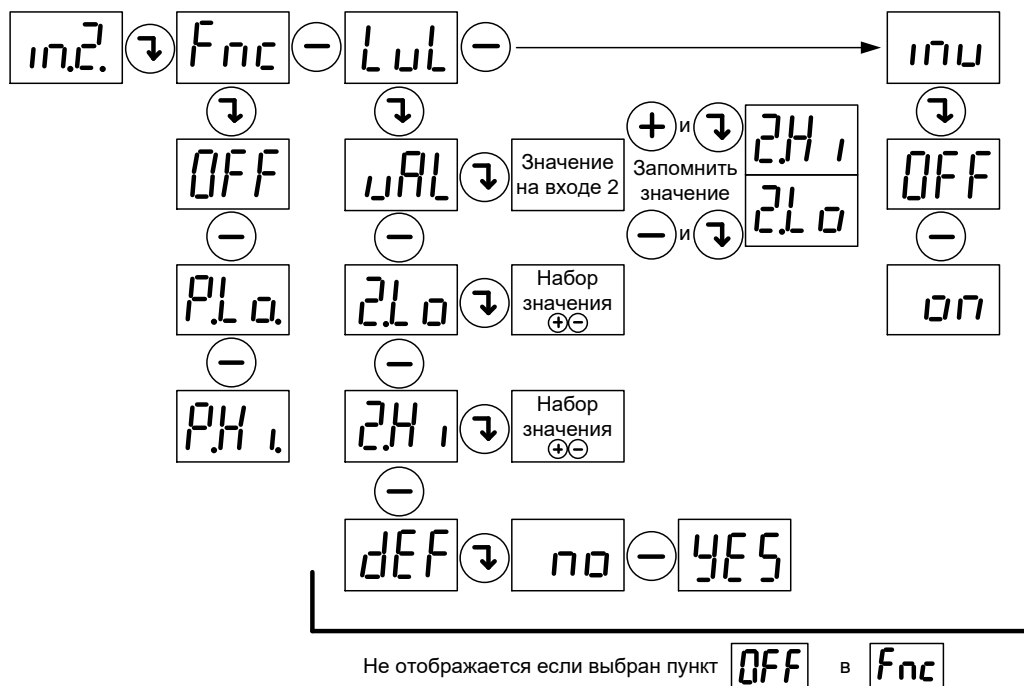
in.2. Fnc LuL inu

OFF

P.L o.

P.H i.

uAL Значение на входе 2

2.Lo Набор значения

2.H i Набор значения

dEF no YES

и 2.H i
Запомнить значение
и 2.L o

OFF

on

Не отображается если выбран пункт OFF в Fnc